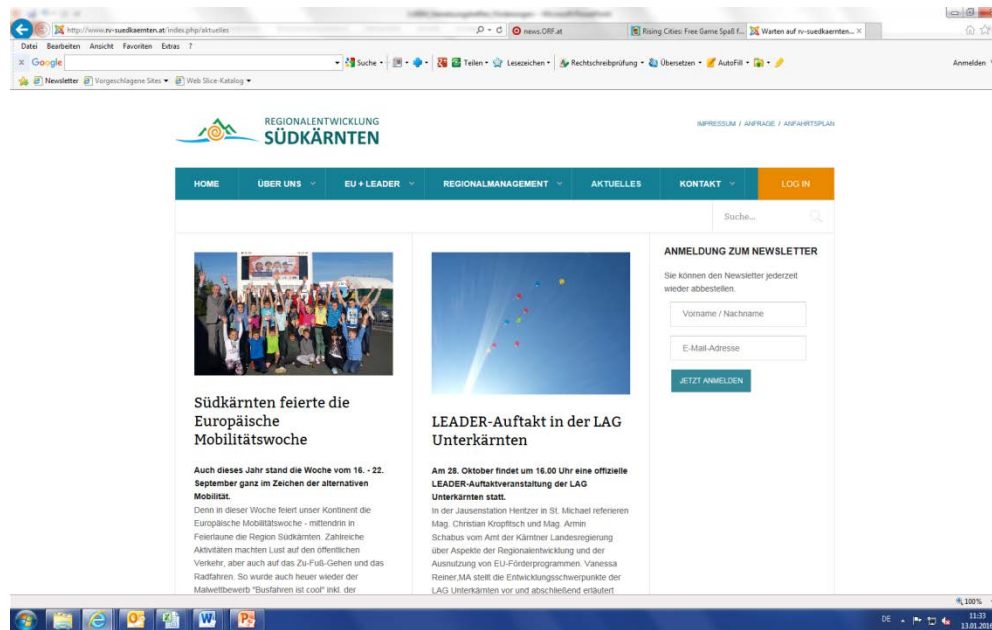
http://www.rv-suedkaernten.at/index.php/aktuelles
news.ORF.at
Rising Cities: Free Game Spaß f...
Warten auf rv-suedkaernten... ×

Datei Bearbeiten Ansicht Favoriten Extras ?

× Google
Suche • Teilen • Lesezeichen • Rechtschreibprüfung • Übersetzen • AutoFill •
Anmelden

Newsletter Vorgeschlagene Sites • Web Slice-Katalog •

REGIONALENTWICKLUNG
SÜDKÄRNTEN

IMPRESSUM / ANFRAGE / ANFAHRTSPLAN

HOME | ÜBER UNS | EU + LEADER | REGIONALMANAGEMENT | AKTUELLES | KONTAKT | LOG IN

Suche...

Südkärnten feierte die Europäische Mobilitätswoche

Auch dieses Jahr stand die Woche vom 16. - 22. September ganz im Zeichen der alternativen Mobilität.

Denn in dieser Woche feiert unser Kontinent die Europäische Mobilitätswoche - mittendrin in Feierlaune die Region Südkärnten. Zahlreiche Aktivitäten machten Lust auf den öffentlichen Verkehr, aber auch auf das Zu-Fuß-Gehen und das Radfahren. So wurde auch heuer wieder der Malwettbewerb "Busfahren ist cool" inkl. der

LEADER-Auftakt in der LAG Unterkärnten

Am 28. Oktober findet um 16.00 Uhr eine offizielle LEADER-Auftaktveranstaltung der LAG Unterkärnten statt.

In der Jausenstation Hentzer in St. Michael referieren Mag. Christian Kropfitsch und Mag. Armin Schabus vom Amt der Kärntner Landesregierung über Aspekte der Regionalentwicklung und der Ausnutzung von EU-Förderprogrammen. Vanessa Reiner,MA stellt die Entwicklungsschwerpunkte der LAG Unterkärnten vor und abschließend erläutert

ANMELDUNG ZUM NEWSLETTER

Sie können den Newsletter jederzeit wieder abbestellen.

Vorname / Nachname

E-Mail-Adresse

JETZT ANMELDEN

100%

DE 11:33 13.01.2016